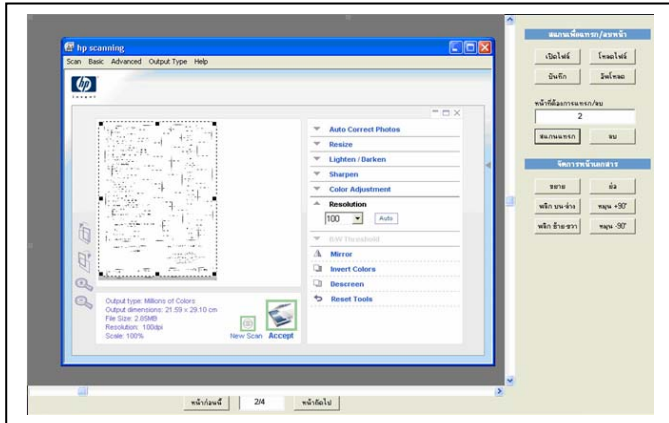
hp scanning
Scan Basic Advanced Output Type Help

Auto Correct Photos
Resize
Lighten / Darken
Sharpen
Color Adjustment
Resolution
100
Auto
Edit Threshold
Mirror
Invert Colors
Descreen
Reset Tools

Output type: Millions of Colors
Output dimensions: 21.59 × 29.10 cm
File Size: 2.85MB
Resolution: 100dpi
Scale: 100%

New Scan
Accept

สแกนเพื่อแทรก/ลบหน้า
เปิดไฟล์
โหลดไฟล์
บันทึก
อัพโหลด
หน้าที่ต้องการแทรก/ลบ
2
สแกนแทรก
ลบ
จัดการหน้าเอกสาร
ขยาย
ย่อ
พลิก บน-ล่าง
หมุน +90°
พลิก ซ้าย-ขวา
หมุน -90°

หน้าก่อนนี้
2/4
หน้าถัดไป